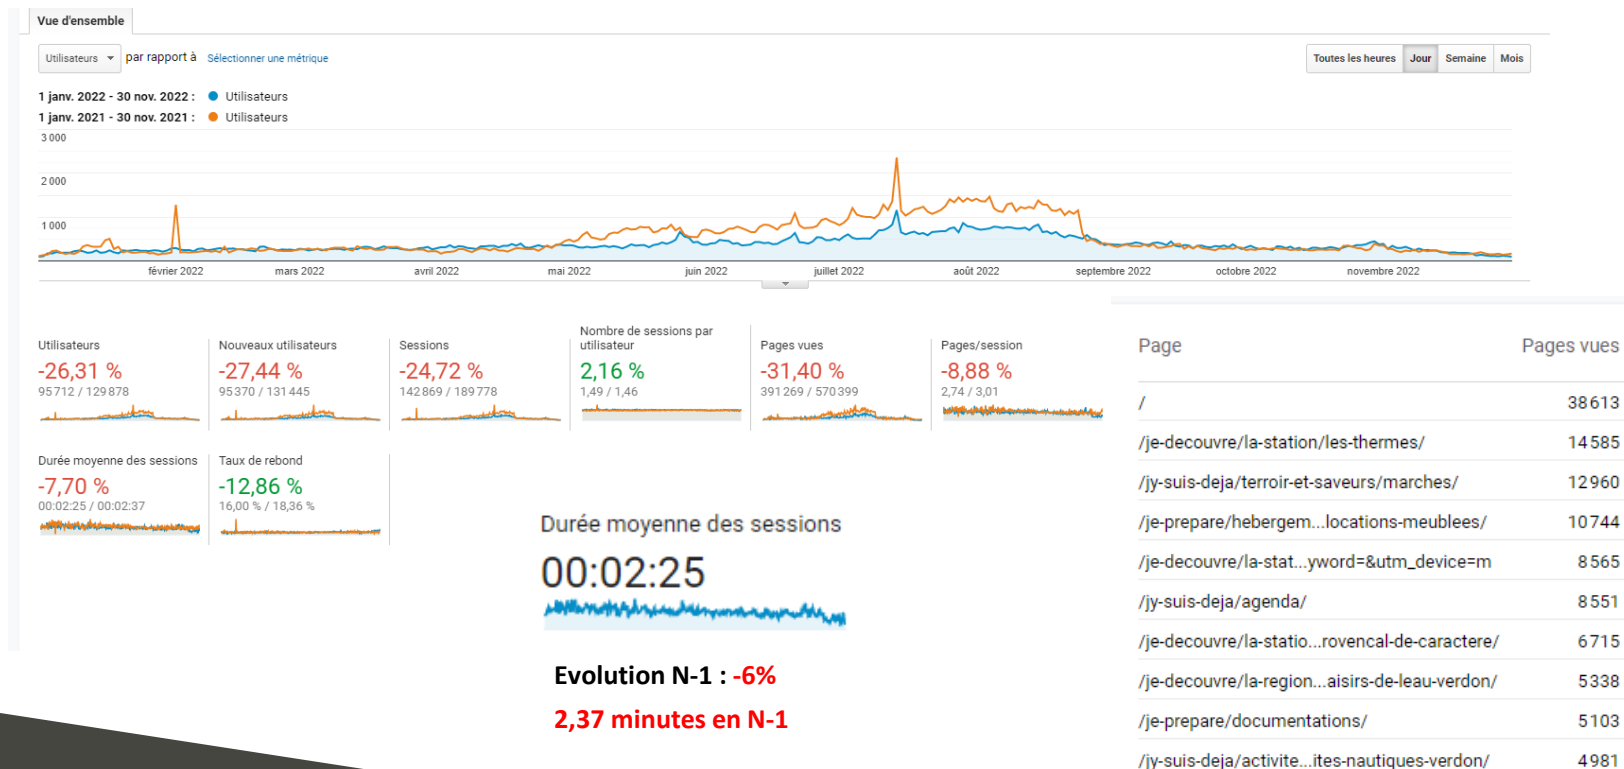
Vue d'ensemble

Utilisateurs par rapport à Sélectionner une métrique

Toutes les heures | Jour | Semaine | Mois

1 janv. 2022 - 30 nov. 2022 : Utilisateurs
1 janv. 2021 - 30 nov. 2021 : Utilisateurs

3 000
2 000
1 000

février 2022 mars 2022 avril 2022 mai 2022 juin 2022 juillet 2022 août 2022 septembre 2022 octobre 2022 novembre 2022

Utilisateurs
-26,31 %
95712 / 129878

Nouveaux utilisateurs
-27,44 %
95370 / 131445

Sessions
-24,72 %
142869 / 189778

Nombre de sessions par utilisateur
2,16 %
1,49 / 1,46

Pages vues
-31,40 %
391269 / 570399

Pages/session
-8,88 %
2,74 / 3,01

Durée moyenne des sessions
-7,70 %
00:02:25 / 00:02:37

Taux de rebond
-12,86 %
16,00 % / 18,36 %

Durée moyenne des sessions
00:02:25

Evolution N-1 : -6%
2,37 minutes en N-1

| Page | Pages vues |
|---|---|
| / | 38613 |
| /je-decouvre/la-station/les-thermes/ | 14585 |
| /jy-suis-deja/terroir-et-saveurs/marches/ | 12960 |
| /je-prepare/hebergem...locations-meublees/ | 10744 |
| /je-decouvre/la-stat...yword=&utm_device=m | 8565 |
| /jy-suis-deja/agenda/ | 8551 |
| /je-decouvre/la-statio...rovencal-de-caractere/ | 6715 |
| /je-decouvre/la-region...aisirs-de-leau-verdon/ | 5338 |
| /je-prepare/documentations/ | 5103 |
| /jy-suis-deja/activite...ites-nautiques-verdon/ | 4981 |